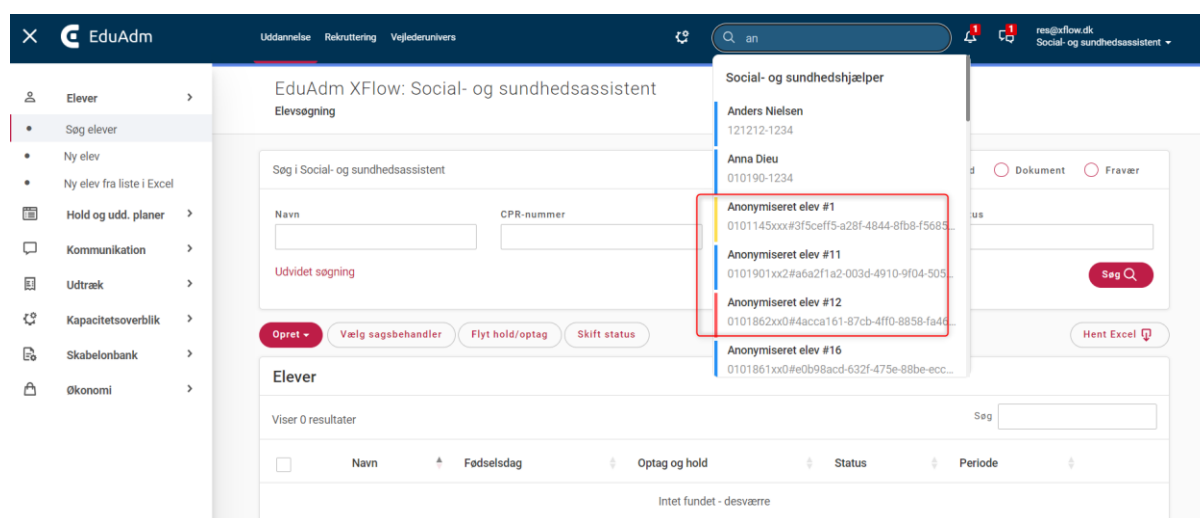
EduAdm

Uddannelse Rekruttering Vejlederunivers

an

1 1

res@xflow.dk
Social- og sundhedsassistent

Elever
Søg elever
Ny elev
Ny elev fra liste i Excel
Hold og udd. planer
Kommunikation
Udtræk
Kapacitetsoverblik
Skabelonbank
Økonomi

EduAdm XFlow: Social- og sundhedsassistent
Elevsøgning

Søg i Social- og sundhedsassistent

d Dokument Fravær

Navn
CPR-nummer
tus

Udvidet søgning

Søg

Social- og sundhedshjælper
Anders Nielsen
121212-1234
Anna Dieu
010190-1234
Anonymiseret elev #1
0101145xxx#3f5ceff5-a28f-4844-8fb8-f5685...
Anonymiseret elev #11
0101901xx2#a6a2f1a2-003d-4910-9f04-505...
Anonymiseret elev #12
0101862xx0#4acca161-87cb-4ff0-8858-fa46...
Anonymiseret elev #16
0101861xx0#e0b98acd-632f-475e-88be-ecc...

Opret Vælg sagsbehandler Flyt hold/optag Skift status

Hent Excel

Elever

Viser 0 resultater

Søg

| | Navn | Fødselsdag | Optag og hold | Status | Periode |
|---|---|---|---|---|---|

Intet fundet - desværre